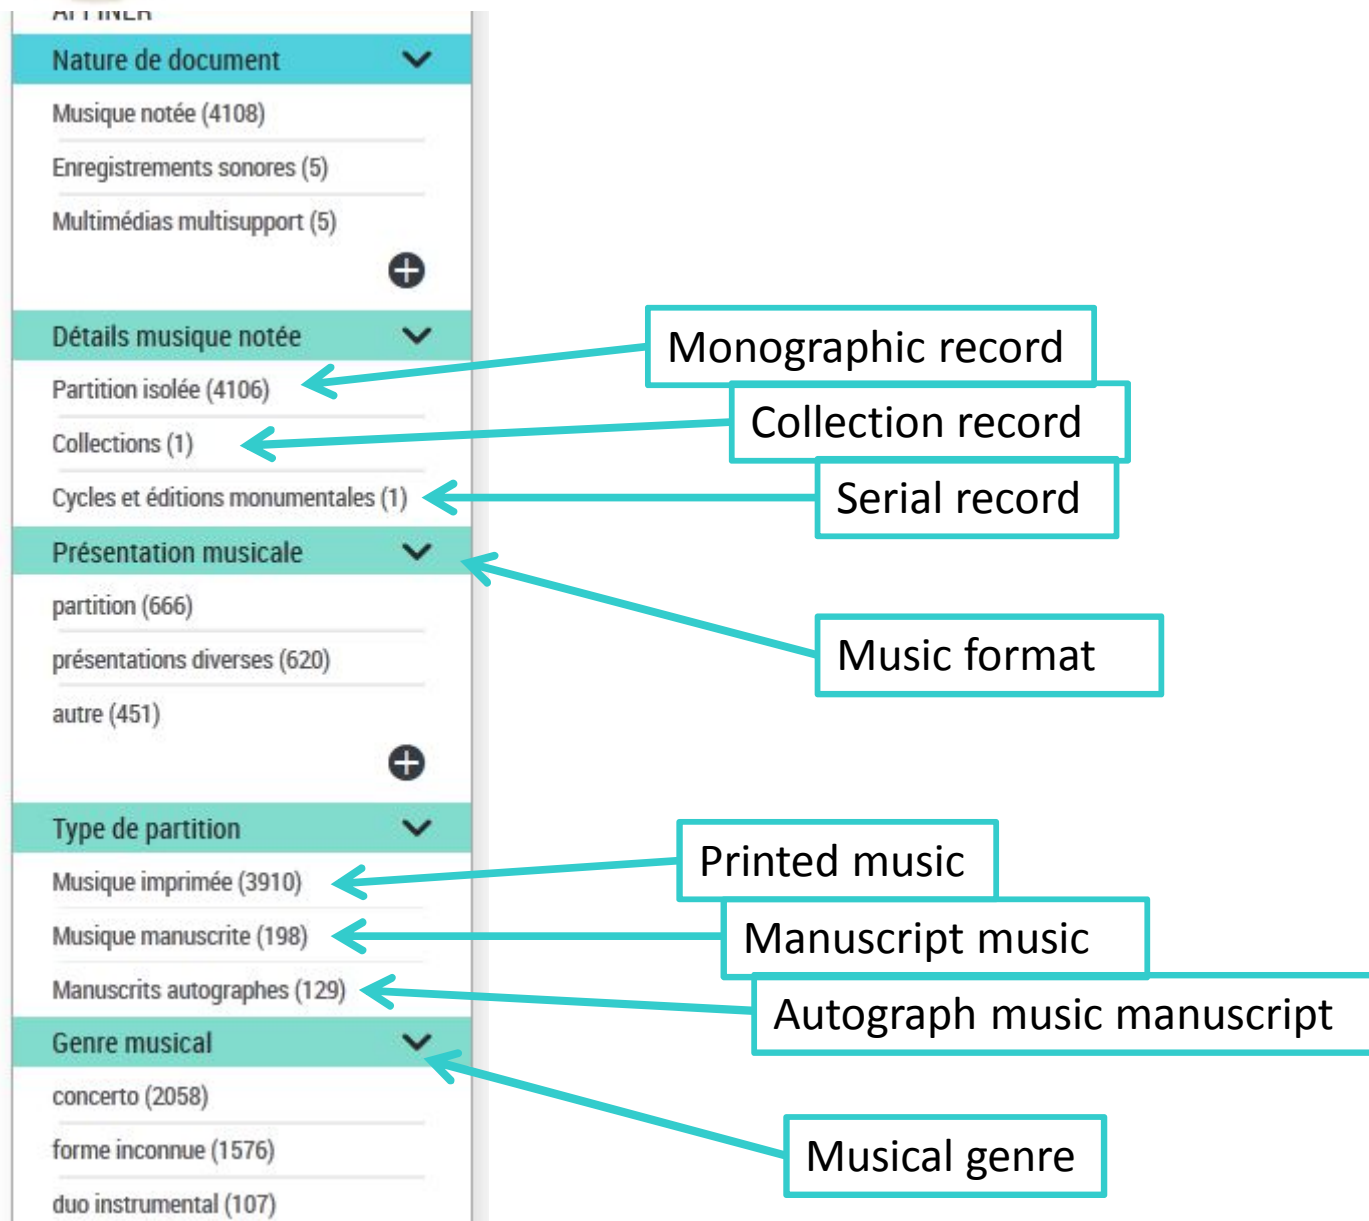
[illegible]

Nature de document

Musique notée (4108)

Enregistrements sonores (5)

Multimédias multisupport (5)

Détails musique notée

Partition isolée (4106)

Collections (1)

Cycles et éditions monumentales (1)

Présentation musicale

partition (666)

présentations diverses (620)

autre (451)

Type de partition

Musique imprimée (3910)

Musique manuscrite (198)

Manuscrits autographes (129)

Genre musical

concerto (2058)

forme inconnue (1576)

duo instrumental (107)

Monographic record

Collection record

Serial record

Music format

Printed music

Manuscript music

Autograph music manuscript

Musical genre